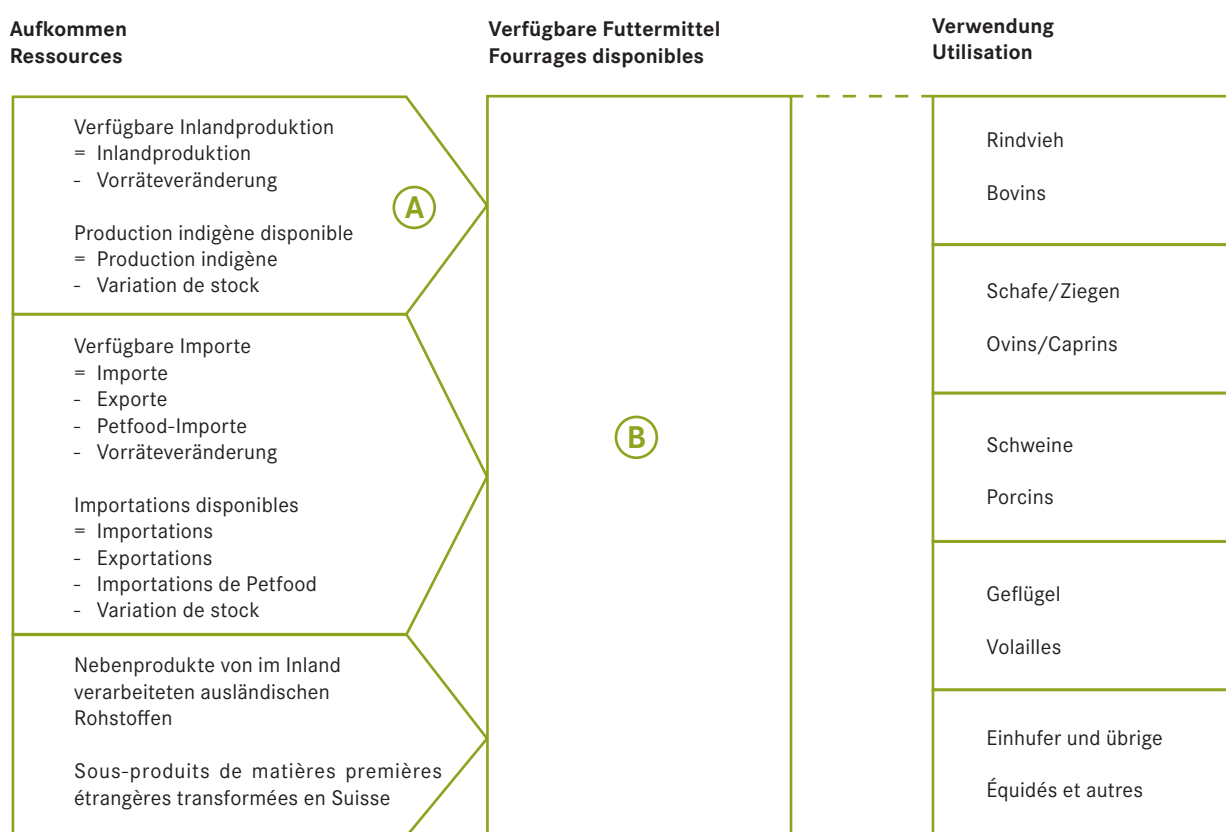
**Aufkommen**
**Ressources**

Verfügbare Inlandproduktion
= Inlandproduktion
- Vorräteveränderung

Production indigène disponible
= Production indigène
- Variation de stock

A

Verfügbare Importe
= Importe
- Exporte
- Petfood-Importe
- Vorräteveränderung

Importations disponibles
= Importations
- Exportations
- Importations de Petfood
- Variation de stock

Nebenprodukte von im Inland verarbeiteten ausländischen Rohstoffen

Sous-produits de matières premières étrangères transformées en Suisse

**Verfügbare Futtermittel**
**Fourrages disponibles**

B

**Verwendung**
**Utilisation**

Rindvieh

Bovins

Schafe/Ziegen

Ovins/Caprins

Schweine

Porcins

Geflügel

Volailles

Einhufer und übrige

Équidés et autres